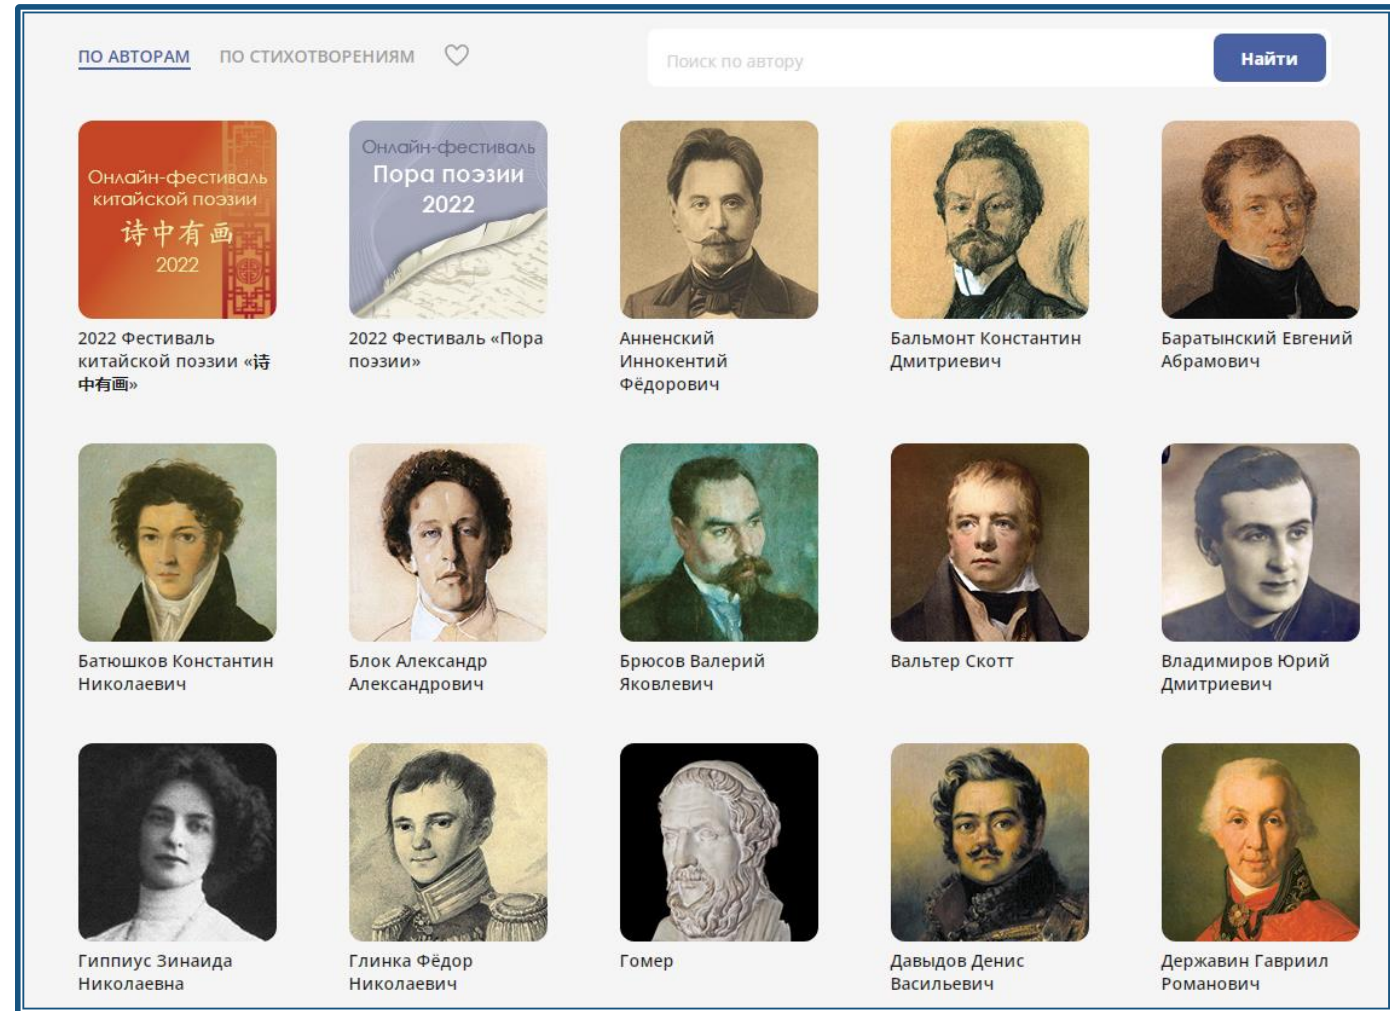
ПО АВТОРАМ ПО СТИХОТВОРЕНИЯМ

Поиск по автору

Найти

Онлайн-фестиваль китайской поэзии 诗中有画 2022

2022 Фестиваль китайской поэзии «诗中有画»

Онлайн-фестиваль Пора поэзии 2022

2022 Фестиваль «Пора поэзии»

Анненский Иннокентий Фёдорович

Бальмонт Константин Дмитриевич

Баратынский Евгений Абрамович

Батюшков Константин Николаевич

Блок Александр Александрович

Брюсов Валерий Яковлевич

Вальтер Скотт

Владимиров Юрий Дмитриевич

Гиппиус Зинаида Николаевна

Глинка Фёдор Николаевич

Гомер

Давыдов Денис Васильевич

Державин Гавриил Романович